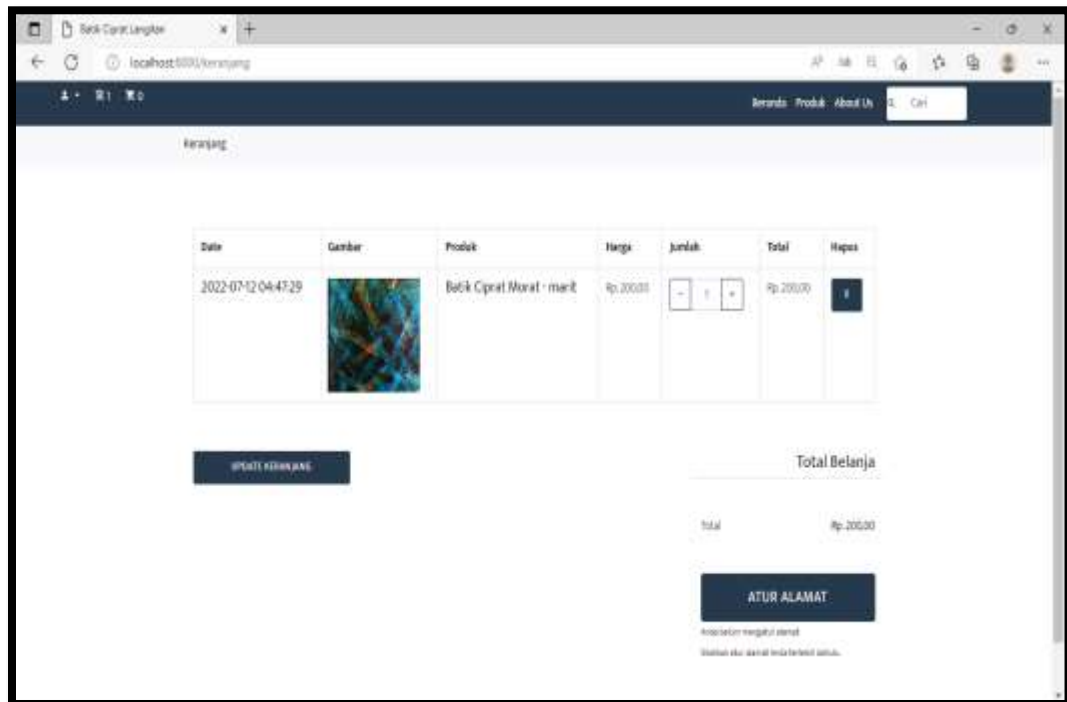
Batik Ciprat Langitan × +

localhost:8000/keranjang

1 0

Beranda Produk About Us Cari

Keranjang

| Date | Gambar | Produk | Harga | Jumlah | Total | Hapus |
|---|---|---|---|---|---|---|
| 2022-07-12 04:47:29 | | Batik Ciprat Morat - marit | Rp. 200,00 | - 1 + | Rp. 200,00 | |

UPDATE KERANJANG

Total Belanja

Total Rp. 200,00

ATUR ALAMAT

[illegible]

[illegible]